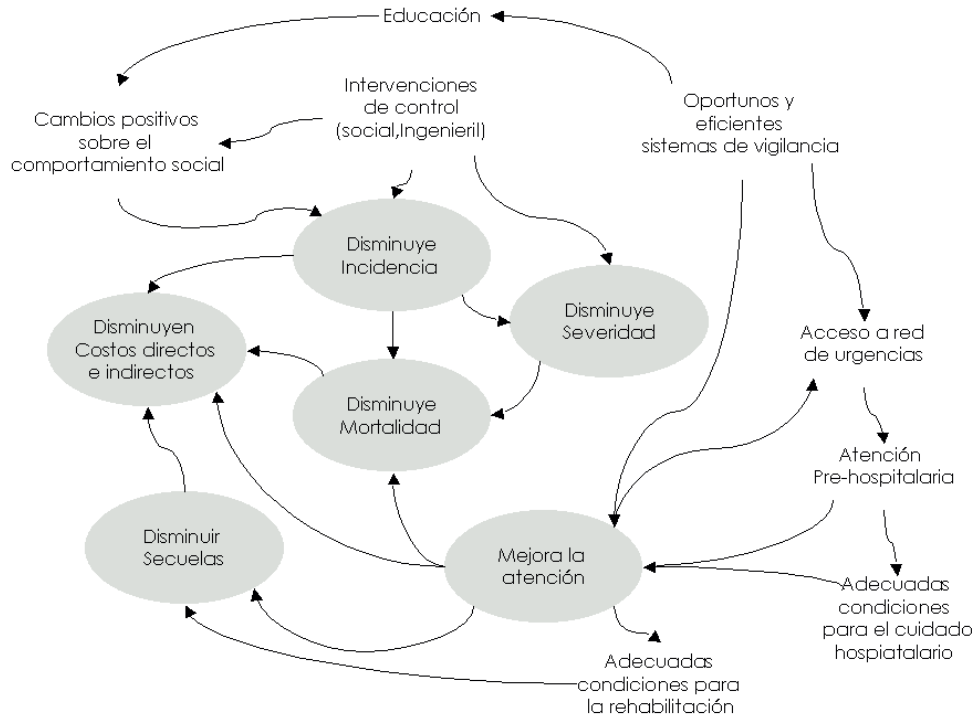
Educación

Cambios positivos sobre el comportamiento social

Intervenciones de control (social,Ingenieril)

Oportunos y eficientes sistemas de vigilancia

Disminuye Incidencia

Disminuye Severidad

Disminuyen Costos directos e indirectos

Disminuye Mortalidad

Acceso a red de urgencias

Atención Pre-hospitalaria

Disminuir Secuelas

Mejora la atención

Adecuadas condiciones para el cuidado hospiatalario

Adecuadas condiciones para la rehabilitación